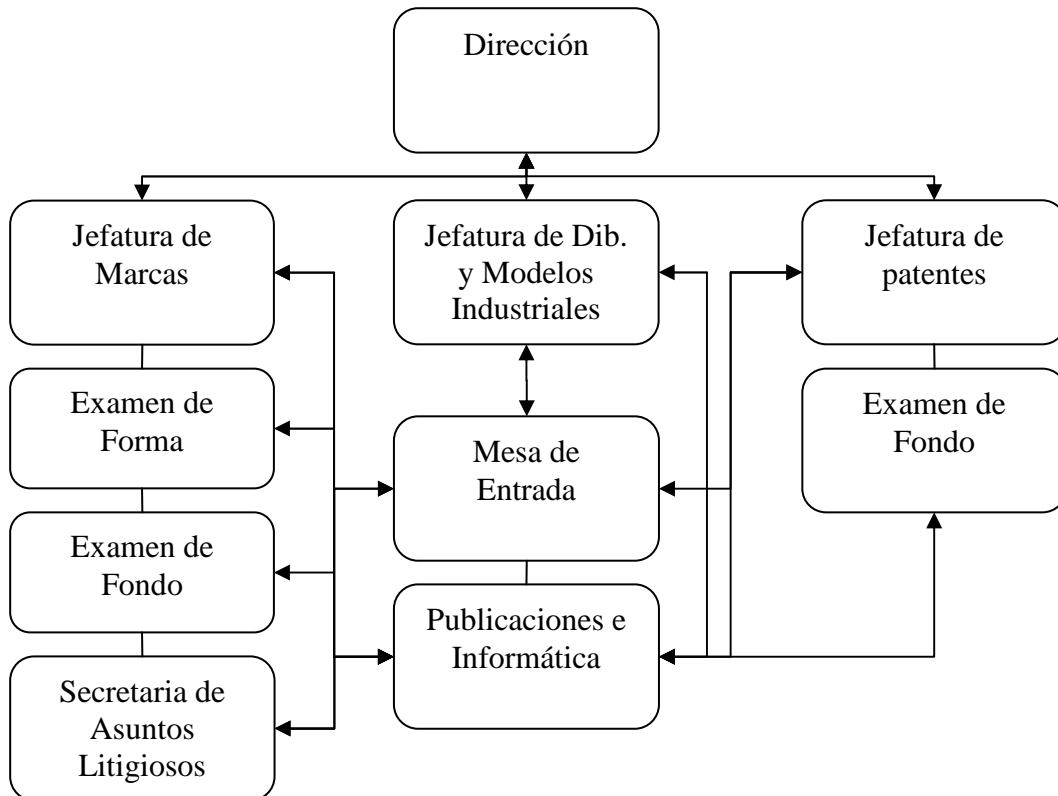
Dirección

Jefatura de Marcas

Jefatura de Dib. y Modelos Industriales

Jefatura de patentes

Examen de Forma

Mesa de Entrada

Examen de Fondo

Examen de Fondo

Publicaciones e Informática

Secretaria de Asuntos Litigiosos